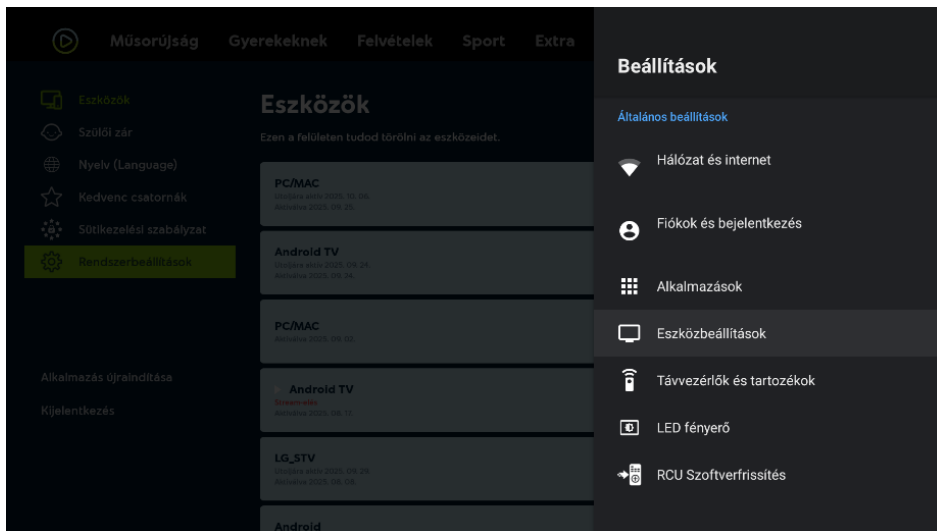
Műsorújság Gyerekeknek Felvételek Sport Extra

Eszközök
Szülői zár
Nyelv (Language)
Kedvenc csatornák
Sütikezelési szabályzat
Rendszerbeállítások

Alkalmazás újraindítása
Kijelentkezés

Eszközök

Ezen a felületen tudod törölni az eszközeidet.

PC/MAC
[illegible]
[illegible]

Android TV
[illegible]
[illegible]

PC/MAC
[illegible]

Android TV
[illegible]
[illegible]

LG_STV
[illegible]
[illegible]

Android

Beállítások

Általános beállítások

Hálózat és internet

Fiókok és bejelentkezés

Alkalmazások

Eszközbeállítások

Távvezérlők és tartozékok

LED fényerő

RCU Szoftverfrissítés